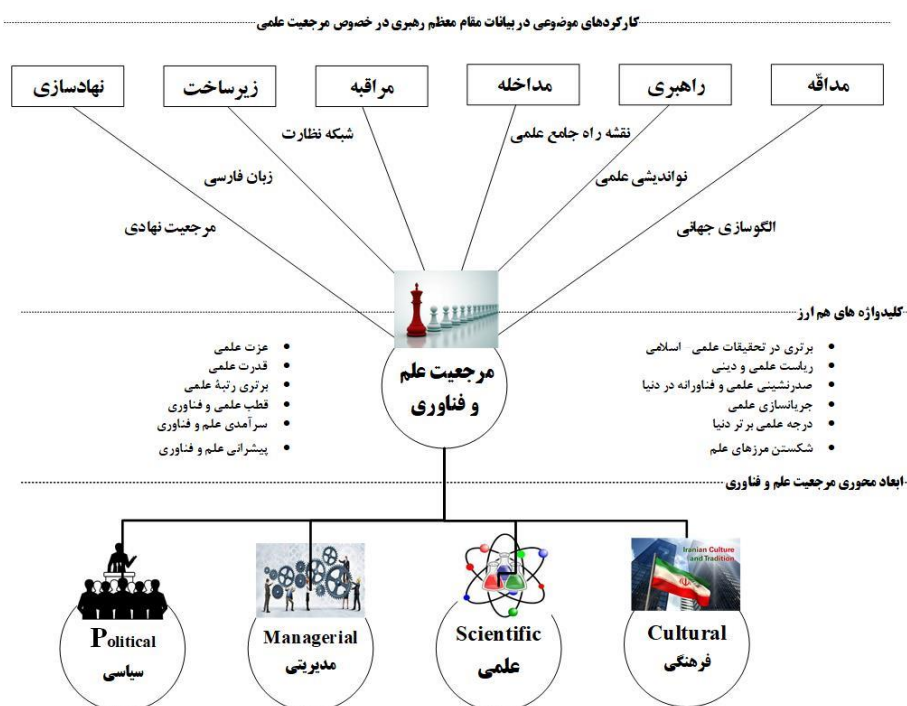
کارکردهای موضوعی در بیانات مقام معظم رهبری در خصوص مرجعیت علمی

مداقّه
راهبری
مداخله
مراقبه
زیرساخت
نهادسازی

نقشه راه جامع علمی
شبکه نظارت
نواندیشی علمی
زبان فارسی
الگوسازی جهانی
مرجعیت نهادی

کلیدواژه های هم ارز

مرجعیت علم و فناوری

- برتری در تحقیقات علمی اسلامی
- ریاست علمی و دینی
- صدرنشینی علمی و فناورانه در دنیا
- جریانسازی علمی
- درجه علمی برتر دنیا
- شکستن مرزهای علم

- عزت علمی
- قدرت علمی
- برتری رتبهٔ علمی
- قطب علمی و فناوری
- سرآمدی علم و فناوری
- پیشرانی علم و فناوری

ابعاد محوری مرجعیت علم و فناوری

Iranian Culture and Tradition

Political
سیاسی

Managerial
مدیریتی

Scientific
علمی

Cultural
فرهنگی